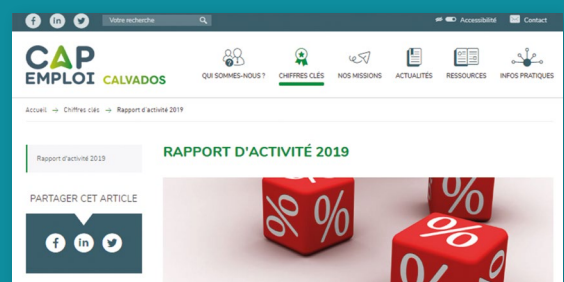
Votre recherche

Accessibilité

Contact

CAP EMPLOI CALVADOS

QUI SOMMES-NOUS ?

CHIFFRES CLÉS

NOS MISSIONS

ACTUALITÉS

RESSOURCES

INFOS PRATIQUES

Accueil → Chiffres clés → Rapport d'activité 2019

Rapport d'activité 2019

PARTAGER CET ARTICLE

RAPPORT D'ACTIVITÉ 2019

%

%

%

%

%